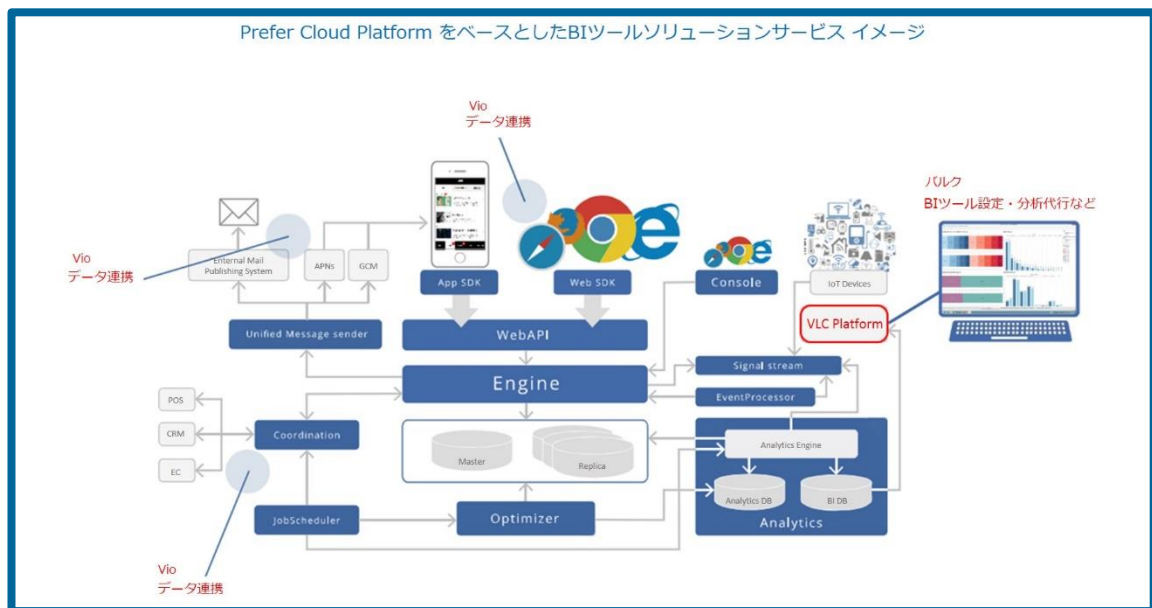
Prefer Cloud Platform をベースとしたBIツールソリューションサービス イメージ

Vio
データ連携

バルク
BIツール設定・分析代行など

Vio
データ連携

External Mail Publishing System

APNs

GCM

App SDK

Web SDK

Console

IoT Devices

VLC Platform

Unified Message sender

WebAPI

Signal stream

Engine

EventProcessor

POS

CRM

EC

Coordination

Master

Replica

Analytics Engine

Analytics DB

BI DB

JobScheduler

Optimizer

Analytics

Vio
データ連携